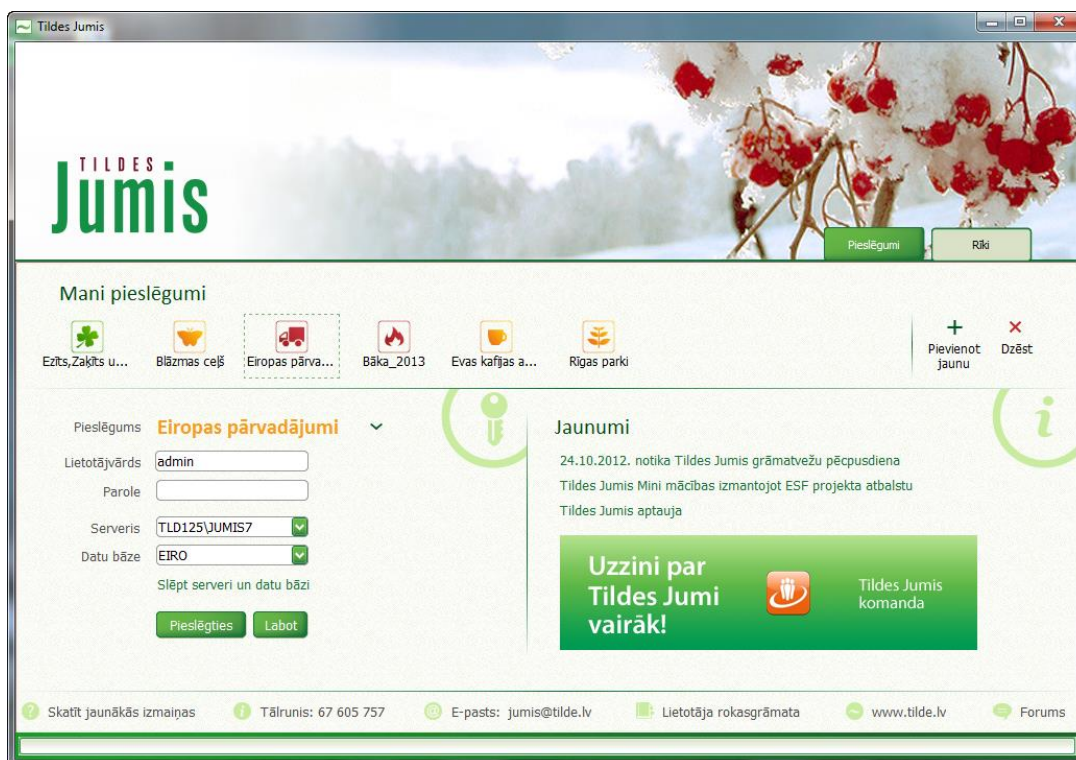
Tildes Jumis

TILDES
Jumis

Pieslēgumi
Rīki

Mani pieslēgumi

Ezīts,Zaķīts u...
Blāzmas ceļš
Eiropas pārva...
Bāka_2013
Evas kafijas a...
Rīgas parki

+
Pievienot jaunu
×
Dzēst

Pieslēgums Eiropas pārvadājumi
Lietotājvārds admin
Parole
Serveris TLD125\JUMIS7
Datu bāze EIRO
Slēpt serveri un datu bāzi
Pieslēgties
Labot

Jaunumi
24.10.2012. notika Tildes Jumis grāmatvežu pēcpusdiena
Tildes Jumis Mini mācības izmantojot ESF projekta atbalstu
Tildes Jumis aptauja

Uzzini par Tildes Jumi vairāk!
Tildes Jumis komanda

Skatīt jaunākās izmaiņas
Tālrunis: 67 605 757
E-pasts: jumis@tilde.lv
Lietotāja rokasgrāmata
www.tilde.lv
Forums